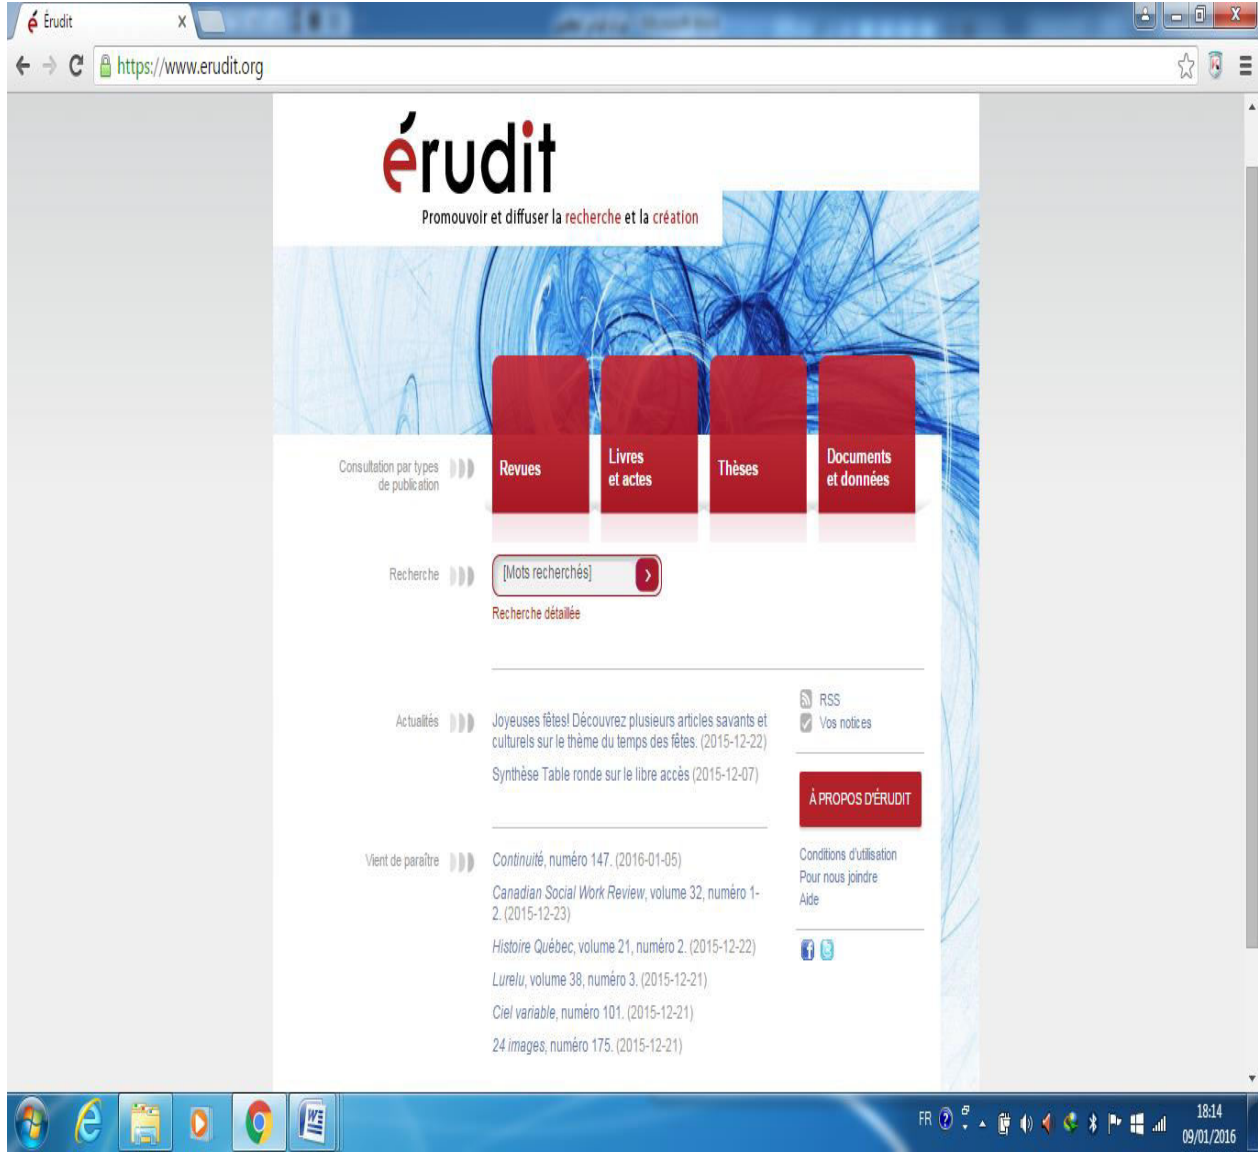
Érudit

https://www.erudit.org

érudit

Promouvoir et diffuser la recherche et la création

Consultation par types de publication

Revues

Livres et actes

Thèses

Documents et données

Recherche

[Mots recherchés]

Recherche détaillée

Actualités

Joyeuses fêtes! Découvrez plusieurs articles savants et culturels sur le thème du temps des fêtes. (2015-12-22)

Synthèse Table ronde sur le libre accès (2015-12-07)

RSS

Vos notices

À PROPOS D'ÉRUDIT

Vient de paraître

Continuité, numéro 147. (2016-01-05)

Canadian Social Work Review, volume 32, numéro 1-2. (2015-12-23)

Histoire Québec, volume 21, numéro 2. (2015-12-22)

Lurelu, volume 38, numéro 3. (2015-12-21)

Ciel variable, numéro 101. (2015-12-21)

24 images, numéro 175. (2015-12-21)

Conditions d'utilisation

Pour nous joindre

Aide

FR

18:14

09/01/2016